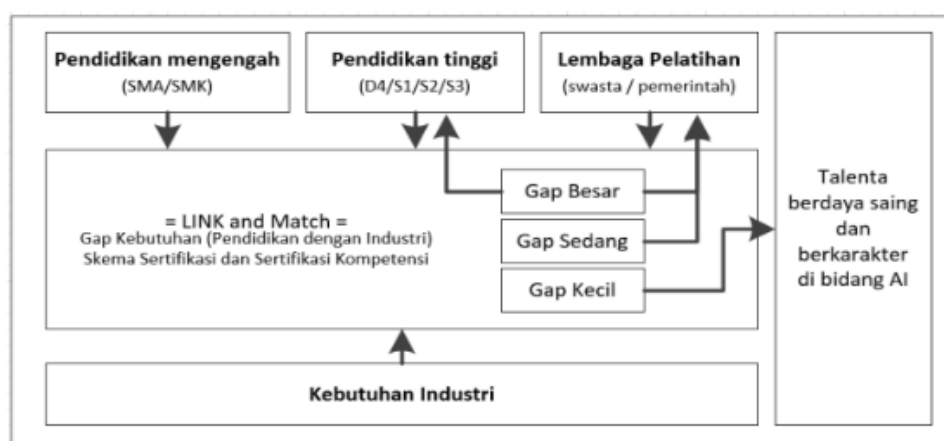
Pendidikan mengengah
(SMA/SMK)

Pendidikan tinggi
(D4/S1/S2/S3)

Lembaga Pelatihan
(swasta / pemerintah)

= LINK and Match =
Gap Kebutuhan (Pendidikan dengan Industri)
Skema Sertifikasi dan Sertifikasi Kompetensi

Gap Besar

Gap Sedang

Gap Kecil

Talenta berdaya saing dan berkarakter di bidang AI

Kebutuhan Industri